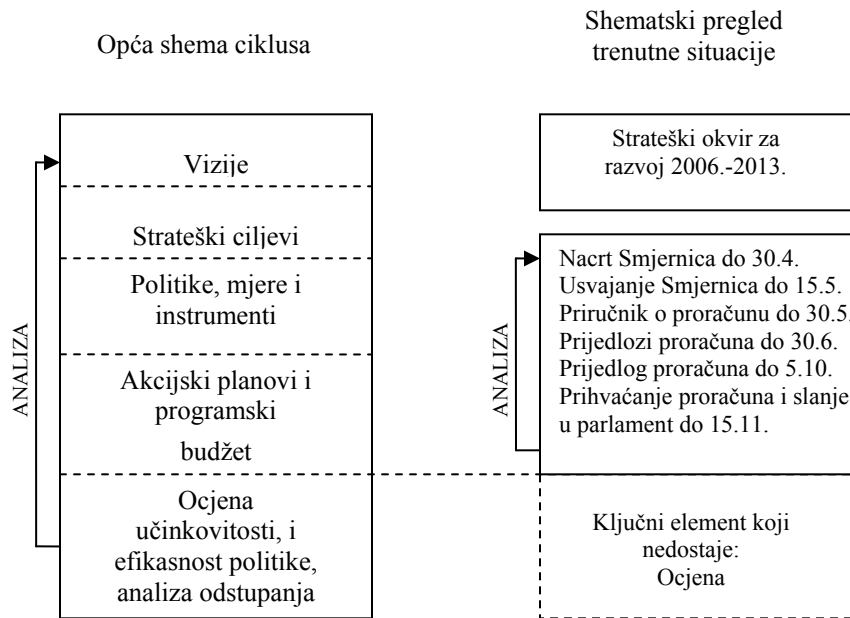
Opća shema ciklusa

Vizije

Strateški ciljevi

Politike, mjere i instrumenti

Akcijski planovi i programski budžet

Ocjena učinkovitosti, i efikasnost politike, analiza odstupanja

ANALIZA

Shematski pregled trenutne situacije

Strateški okvir za razvoj 2006.-2013.

Nacrt Smjernica do 30.4.
Usvajanje Smjernica do 15.5.
Priručnik o proračunu do 30.5.
Prijedlozi proračuna do 30.6.
Prijedlog proračuna do 5.10.
Prihvaćanje proračuna i slanje u parlament do 15.11.

ANALIZA

Ključni element koji nedostaje: Ocjena